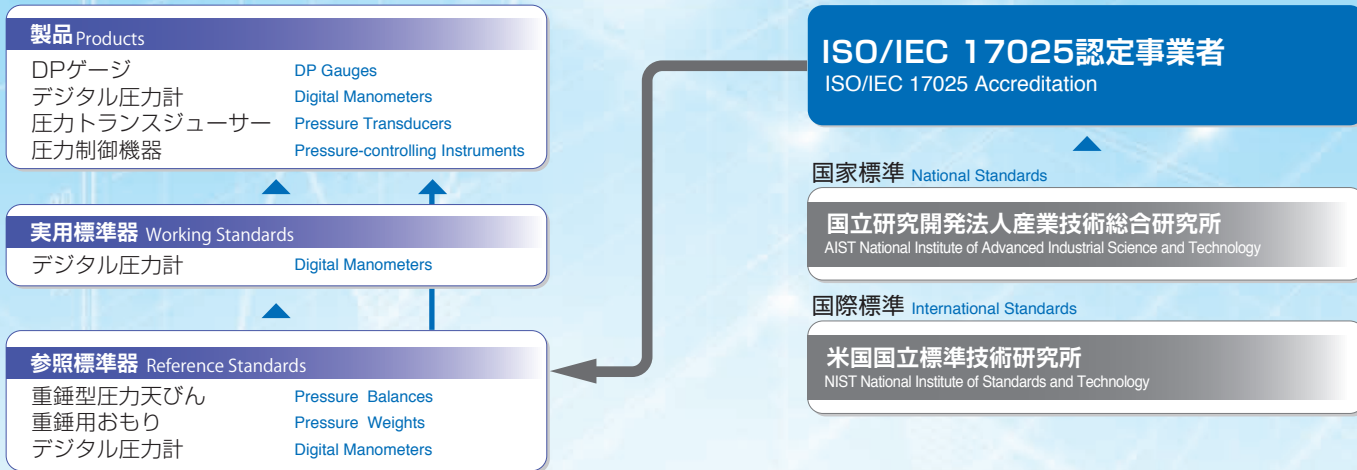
製品 Products

DPゲージ DP Gauges
デジタル圧力計 Digital Manometers
圧力トランスジューサー Pressure Transducers
圧力制御機器 Pressure-controlling Instruments

実用標準器 Working Standards

デジタル圧力計 Digital Manometers

参照標準器 Reference Standards

重錘型圧力天びん Pressure Balances
重錘用おもり Pressure Weights
デジタル圧力計 Digital Manometers

ISO/IEC 17025認定事業者
ISO/IEC 17025 Accreditation

国家標準 National Standards

国立研究開発法人産業技術総合研究所
AIST National Institute of Advanced Industrial Science and Technology

国際標準 International Standards

米国国立標準技術研究所
NIST National Institute of Standards and Technology